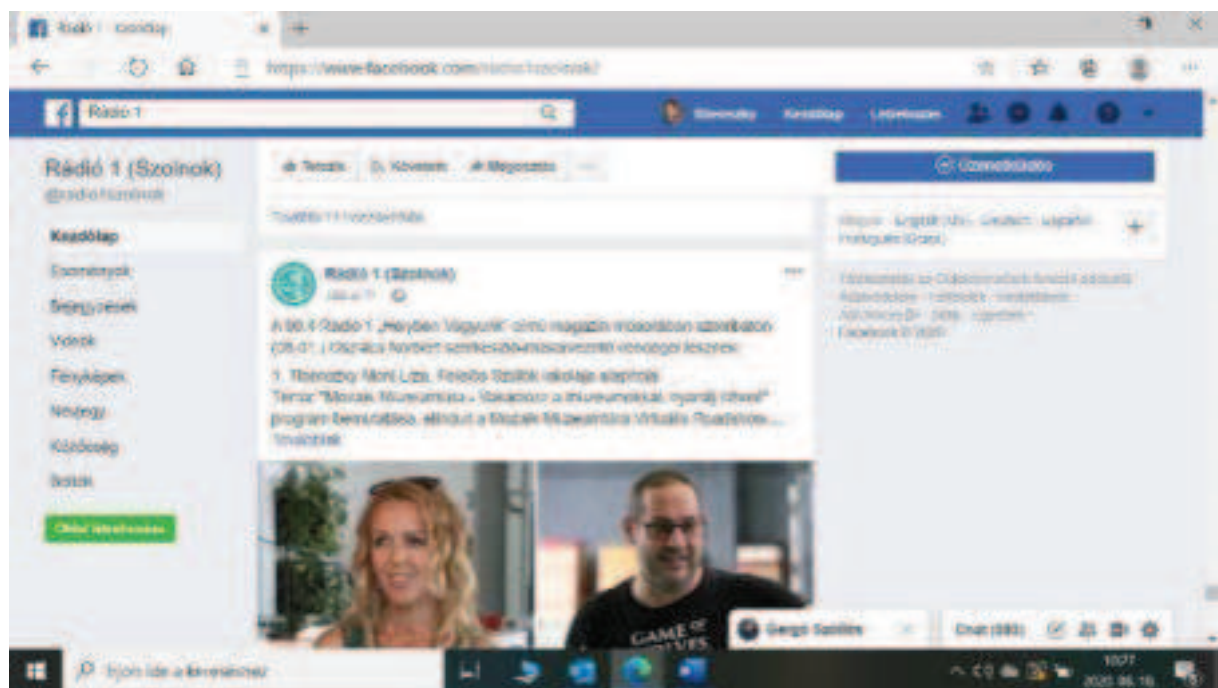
Rádió 1 - Kezdőlap
https://www.facebook.com/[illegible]

Rádió 1

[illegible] Kezdőlap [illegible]

Rádió 1 (Szolnok)
@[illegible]

Kezdőlap
Események
Bejegyzések
Videók
Fényképek
Névjegy
Közösség
Boltok

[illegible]

Tetszik Követés Megosztás ···

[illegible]

Rádió 1 (Szolnok)
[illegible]

A 90.4 Rádió 1 „Helyben Vagyunk" című magazin műsorában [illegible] (08.01.) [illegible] Norbert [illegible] vendégei lesznek:

1. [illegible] Moni Liza, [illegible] Szolnok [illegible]
Téma: "Mozaik Múzeumtúra - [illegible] a múzeumokkal, nyaralj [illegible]" program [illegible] a Mozaik Múzeumtúra Virtuális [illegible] ...
Továbbiak

GAME OF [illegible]

Üzenetküldés

Magyar · English (US) · Deutsch · Español · Português (Brasil) +

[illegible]
Facebook © 2020

Gergő Szőllősi

Chat (585)

Írjon ide a kereséshez

10:27
2020. 08. 16.